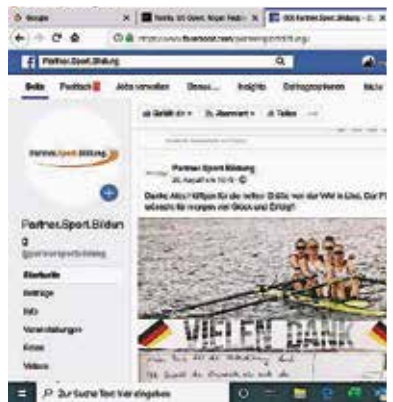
G Google | Ruderin WM Österr. Ruder Fed... | Partner.Sport.Bildung - F...

https://www.facebook.com/partnersportbildung/

Partner.Sport.Bildung

Seite | Postfach | Jobs verwalten | Benachrichtigungen | Insights | Beitragsoptionen | Mehr

Partner.Sport.Bildung

Partner.Sport.Bildung
@partnersportbildung

Startseite
Beiträge
Info
Veranstaltungen
Fotos
Videos

Gefällt mir | Abonniert | Teilen

Partner.Sport.Bildung
26. August um 10:15

Danke Alice! Hiffigen für die netten Grüße von der WM in Linz. Die P.S.B. wünscht für morgen viel Glück und Erfolg!

VIELEN DANK

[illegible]

Zur Suche Text hier eingeben